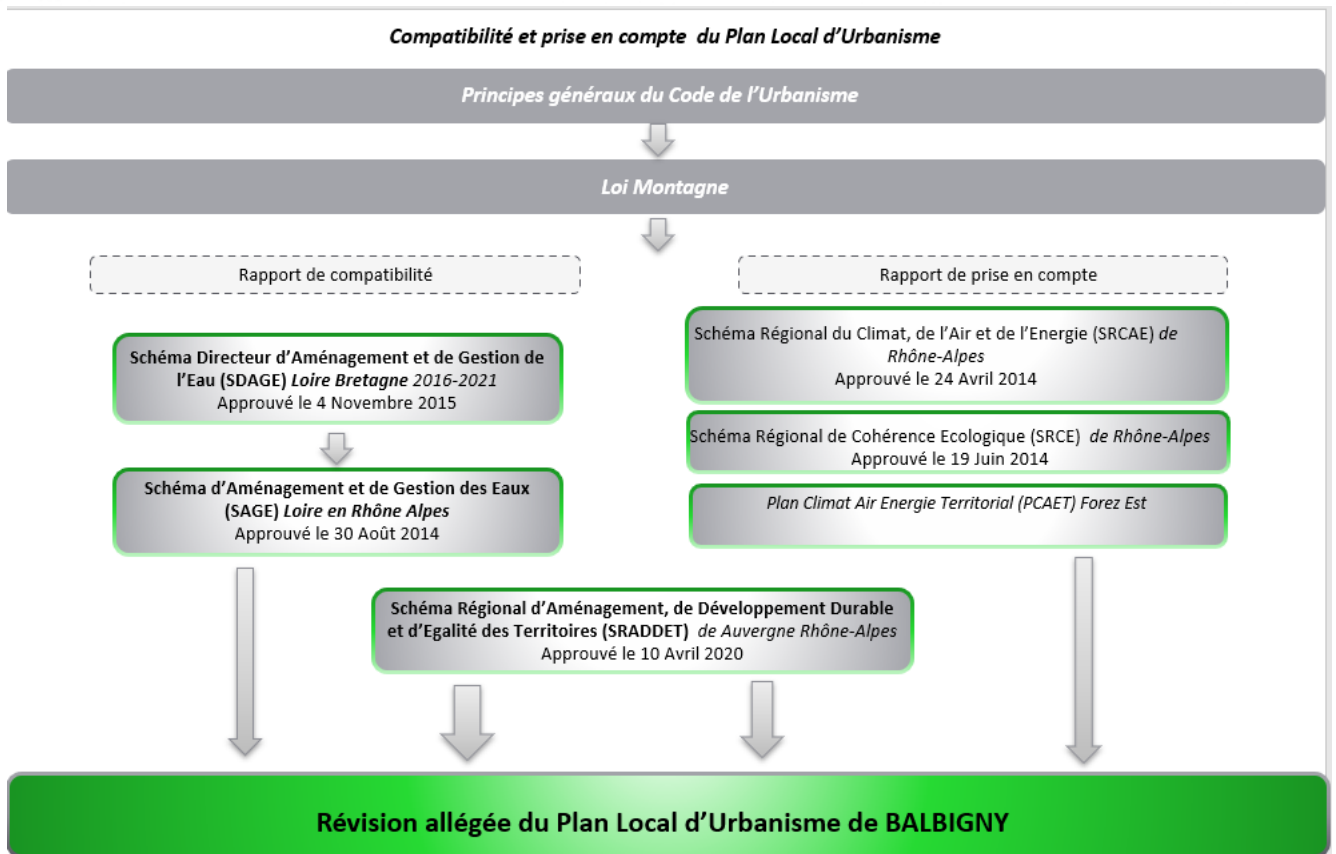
Compatibilité et prise en compte du Plan Local d'Urbanisme

Principes généraux du Code de l'Urbanisme

Loi Montagne

Rapport de compatibilité

Rapport de prise en compte

Schéma Directeur d'Aménagement et de Gestion de l'Eau (SDAGE) Loire Bretagne 2016-2021
Approuvé le 4 Novembre 2015

Schéma d'Aménagement et de Gestion des Eaux (SAGE) Loire en Rhône Alpes
Approuvé le 30 Août 2014

Schéma Régional du Climat, de l'Air et de l'Energie (SRCAE) de Rhône-Alpes
Approuvé le 24 Avril 2014

Schéma Régional de Cohérence Ecologique (SRCE) de Rhône-Alpes
Approuvé le 19 Juin 2014

Plan Climat Air Energie Territorial (PCAET) Forez Est

Schéma Régional d'Aménagement, de Développement Durable et d'Egalité des Territoires (SRADDET) de Auvergne Rhône-Alpes
Approuvé le 10 Avril 2020

Révision allégée du Plan Local d'Urbanisme de BALBIGNY